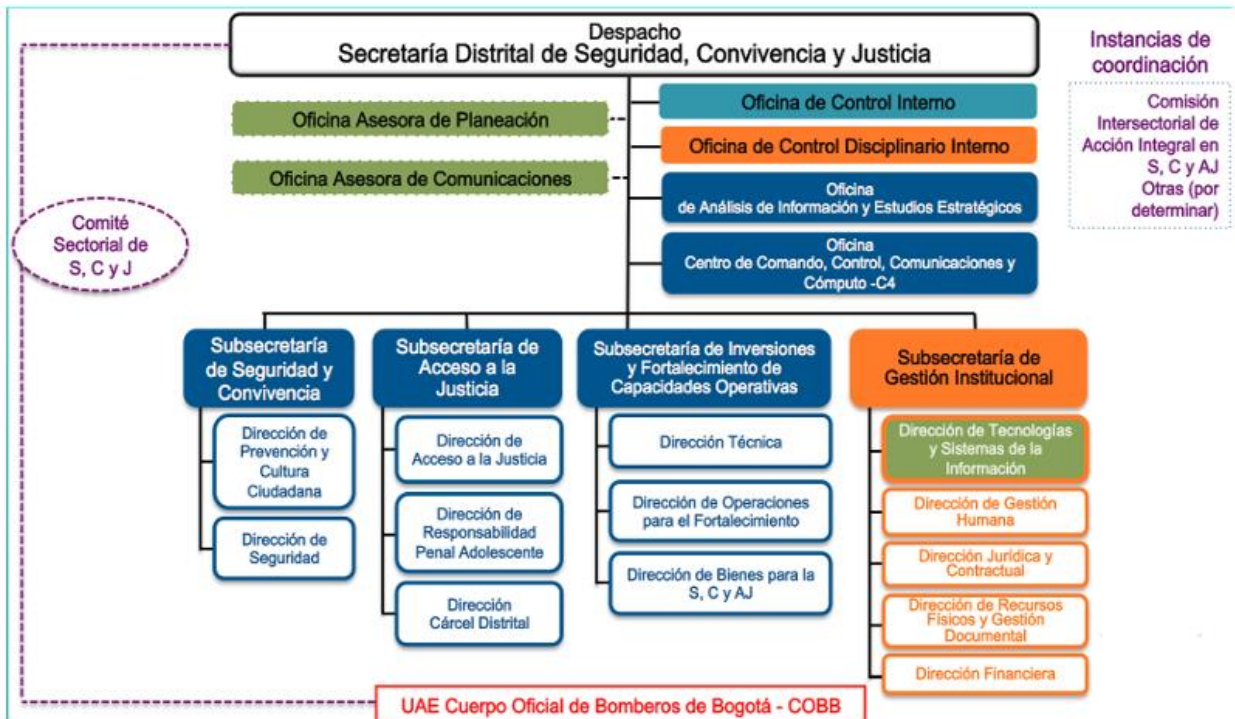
Despacho
Secretaría Distrital de Seguridad, Convivencia y Justicia

Instancias de coordinación

Comisión Intersectorial de Acción Integral en S, C y AJ
Otras (por determinar)

Oficina Asesora de Planeación

Oficina Asesora de Comunicaciones

Oficina de Control Interno

Oficina de Control Disciplinario Interno

Oficina de Análisis de Información y Estudios Estratégicos

Oficina Centro de Comando, Control, Comunicaciones y Cómputo -C4

Comité Sectorial de S, C y J

Subsecretaría de Seguridad y Convivencia

Dirección de Prevención y Cultura Ciudadana

Dirección de Seguridad

Subsecretaría de Acceso a la Justicia

Dirección de Acceso a la Justicia

Dirección de Responsabilidad Penal Adolescente

Dirección Cárcel Distrital

Subsecretaría de Inversiones y Fortalecimiento de Capacidades Operativas

Dirección Técnica

Dirección de Operaciones para el Fortalecimiento

Dirección de Bienes para la S, C y AJ

Subsecretaría de Gestión Institucional

Dirección de Tecnologías y Sistemas de la Información

Dirección de Gestión Humana

Dirección Jurídica y Contractual

Dirección de Recursos Físicos y Gestión Documental

Dirección Financiera

UAE Cuerpo Oficial de Bomberos de Bogotá - COBB